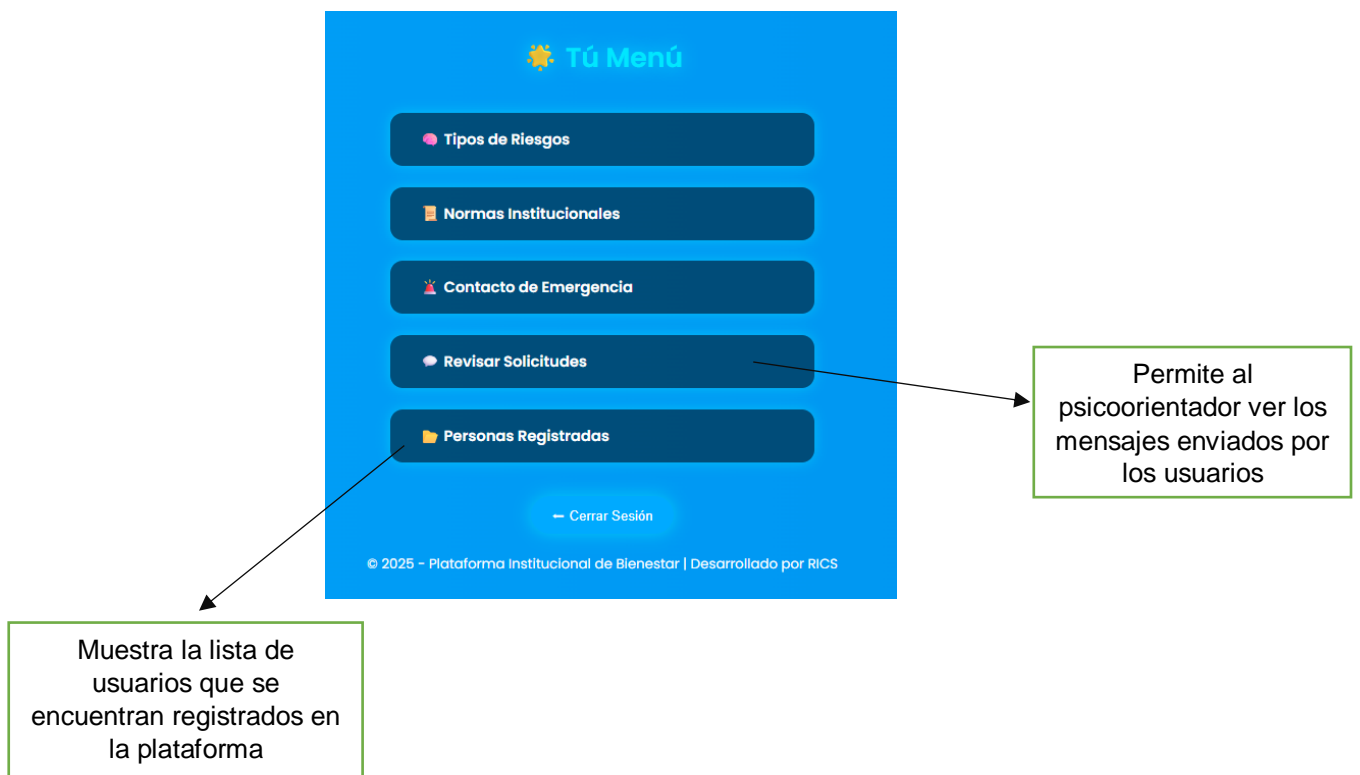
Tú Menú

Tipos de Riesgos

Normas Institucionales

Contacto de Emergencia

Revisar Solicitudes

Personas Registradas

← Cerrar Sesión

© 2025 - Plataforma Institucional de Bienestar | Desarrollado por RICS

Permite al psicoorientador ver los mensajes enviados por los usuarios

Muestra la lista de usuarios que se encuentran registrados en la plataforma